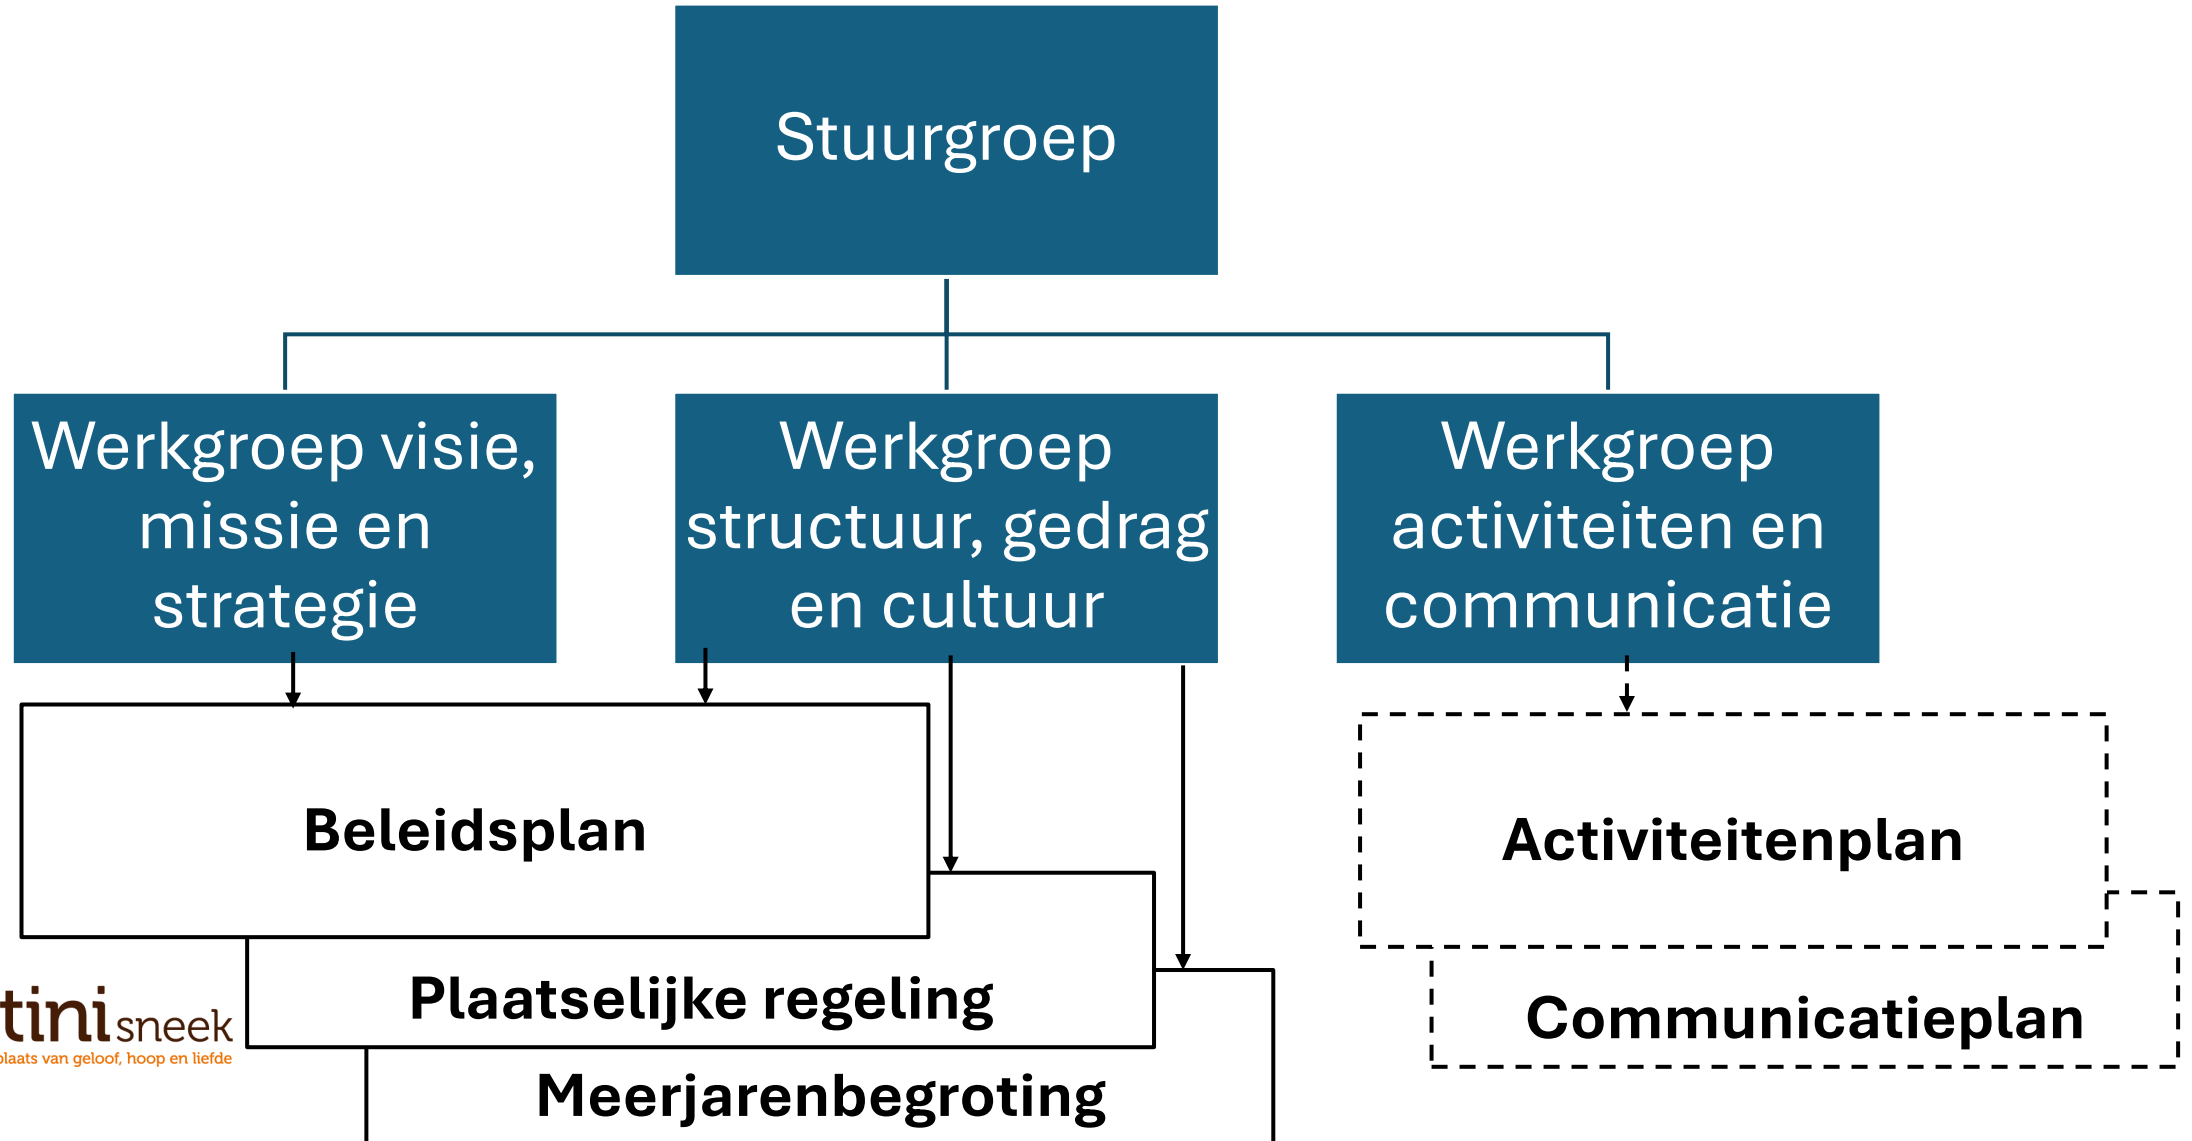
Stuurgroep

Werkgroep visie, missie en strategie

Werkgroep structuur, gedrag en cultuur

Werkgroep activiteiten en communicatie

Beleidsplan

Plaatselijke regeling

Meerjarenbegroting

Activiteitenplan

Communicatieplan

tini sneek
plaats van geloof, hoop en liefde